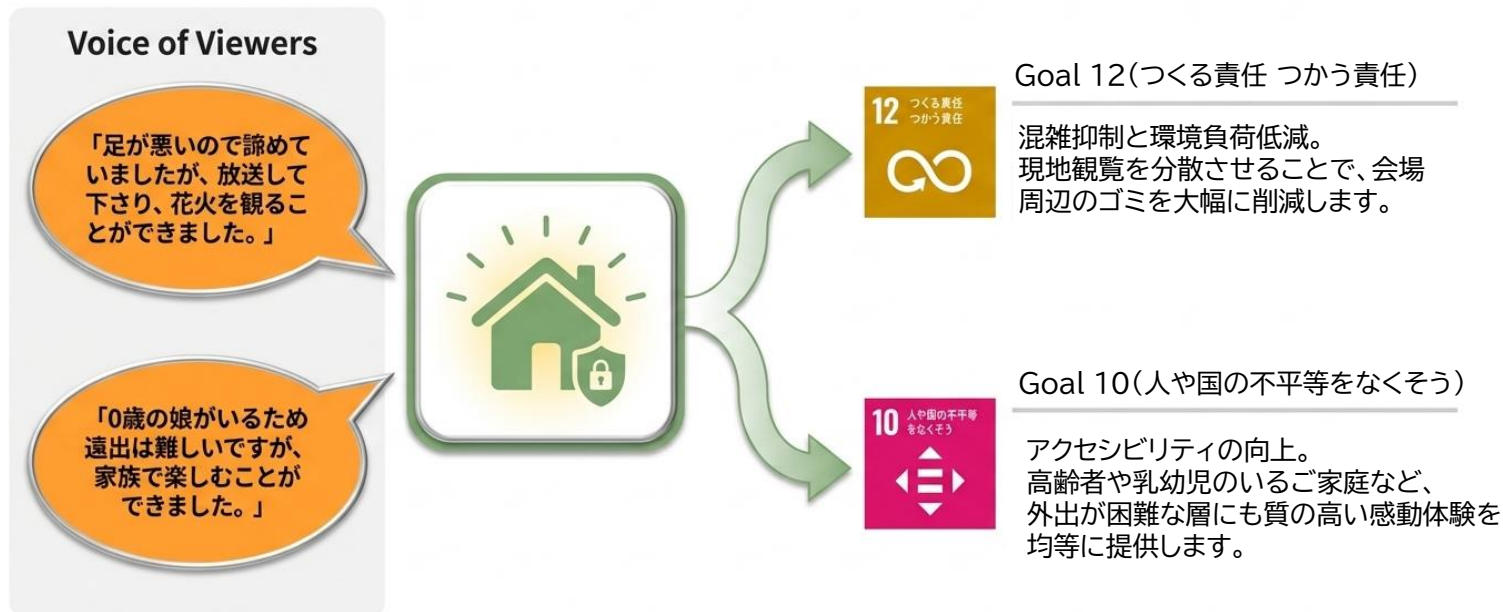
Voice of Viewers

「足が悪いので諦めていましたが、放送して下さり、花火を観ることができました。」

「0歳の娘がいるため遠出は難しいですが、家族で楽しむことができました。」

Goal 12（つくる責任 つかう責任）

12 つくる責任 つかう責任

混雑抑制と環境負荷低減。
現地観覧を分散させることで、会場周辺のゴミを大幅に削減します。

Goal 10（人や国の不平等をなくそう）

10 人や国の不平等をなくそう

アクセシビリティの向上。
高齢者や乳幼児のいるご家庭など、外出が困難な層にも質の高い感動体験を均等に提供します。